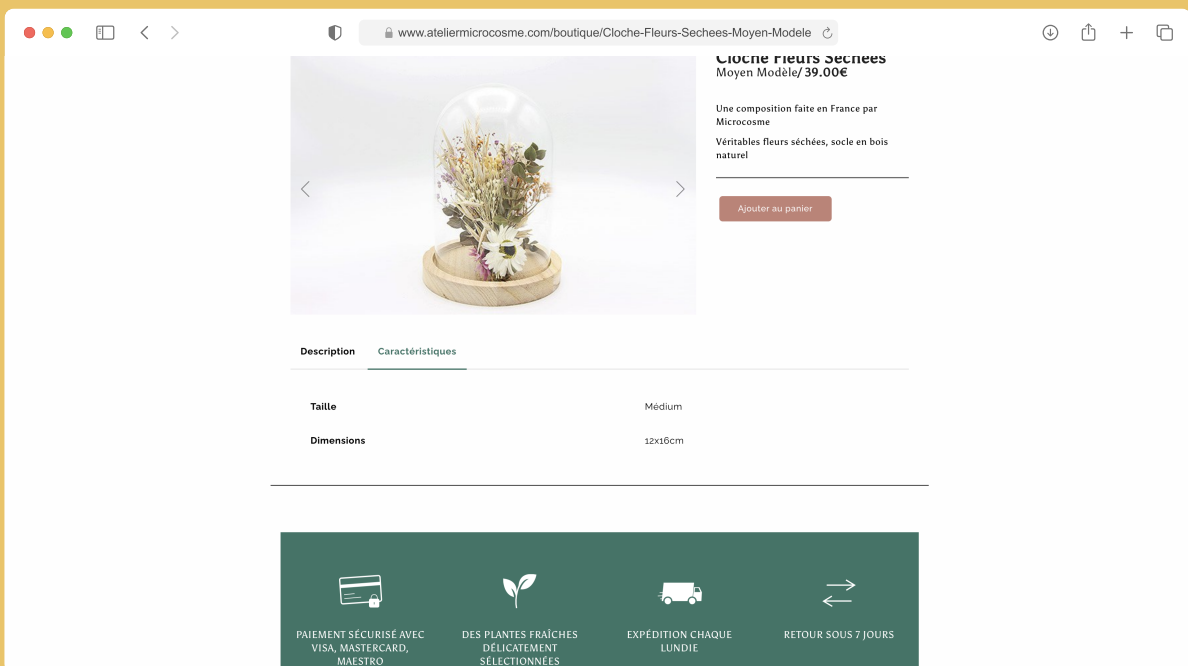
www.ateliermicrocosme.com/boutique/Cloche-Fleurs-Sechees-Moyen-Modele

Cloche Fleurs Séchées
Moyen Modèle/ 39.00€

Une composition faite en France par Microcosme

Véritables fleurs séchées, socle en bois naturel

Ajouter au panier

Description Caractéristiques

| Taille | Médium |
|---|---|
| Dimensions | 12x16cm |

PAIEMENT SÉCURISÉ AVEC VISA, MASTERCARD, MAESTRO

DES PLANTES FRAÎCHES DÉLICATEMENT SÉLECTIONNÉES

EXPÉDITION CHAQUE LUNDIE

RETOUR SOUS 7 JOURS